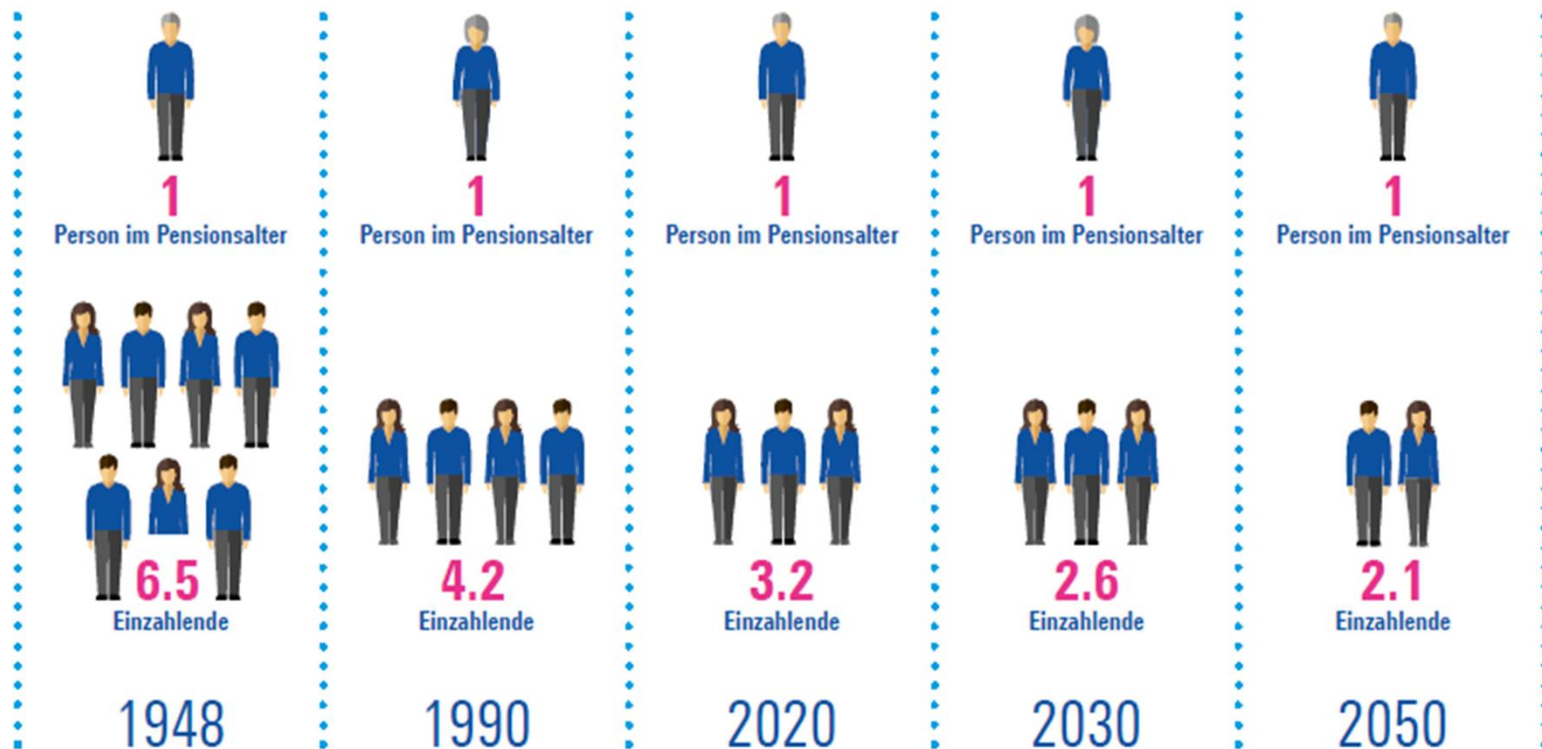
1
Person im Pensionsalter

6.5
Einzahlende

1948

1
Person im Pensionsalter

4.2
Einzahlende

1990

1
Person im Pensionsalter

3.2
Einzahlende

2020

1
Person im Pensionsalter

2.6
Einzahlende

2030

1
Person im Pensionsalter

2.1
Einzahlende

2050